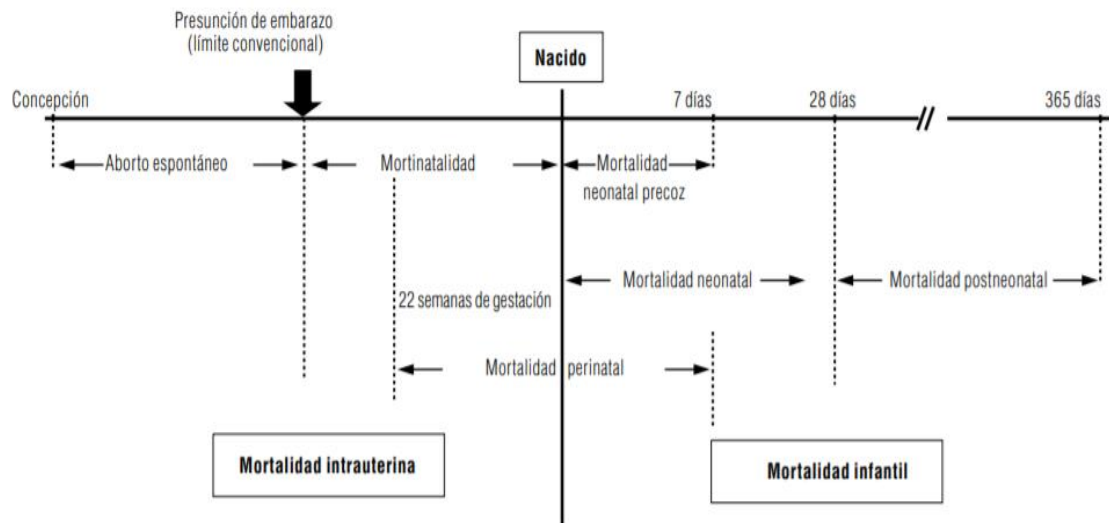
Presunción de embarazo
(límite convencional)

Nacido

Concepción

7 días

28 días

365 días

Aborto espontáneo

Mortinatalidad

Mortalidad neonatal precoz

Mortalidad neonatal

Mortalidad postneonatal

22 semanas de gestación

Mortalidad perinatal

Mortalidad intrauterina

Mortalidad infantil